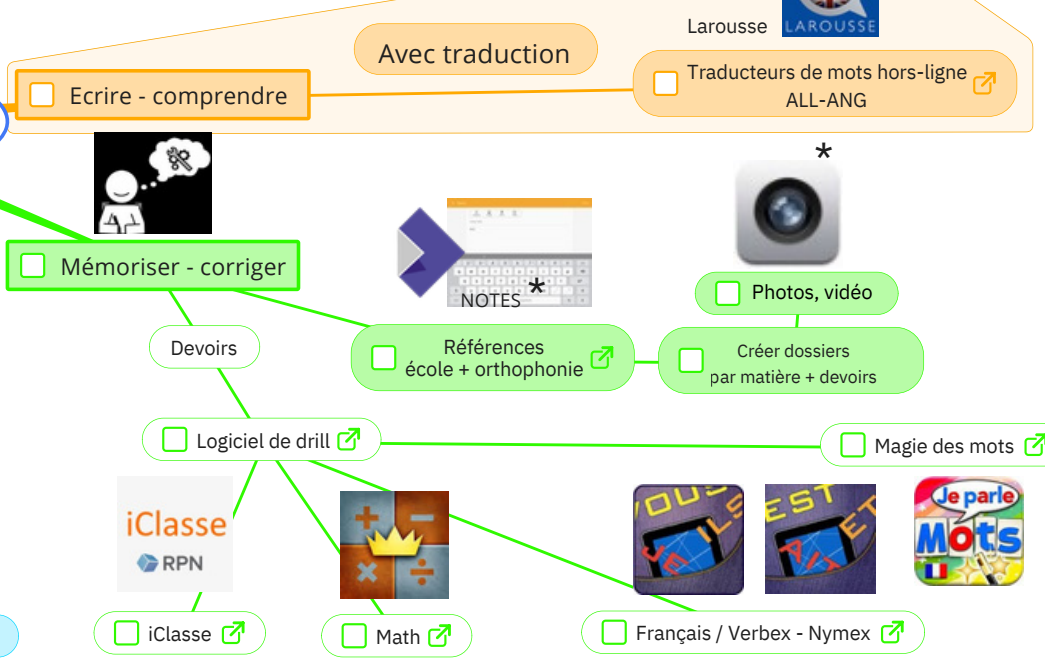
Larousse
LAROUSSE
Avec traduction
Ecrire - comprendre
Traducteurs de mots hors-ligne ALL-ANG
*
Mémoriser - corriger
NOTES *
Photos, vidéo
Devoirs
Références école + orthophonie
Créer dossiers par matière + devoirs
Logiciel de drill
Magie des mots
iClasse
RPN
VOUS ILS JE
EST AIT ET
Je parle Mots
iClasse
Math
Français / Verbex - Nymex